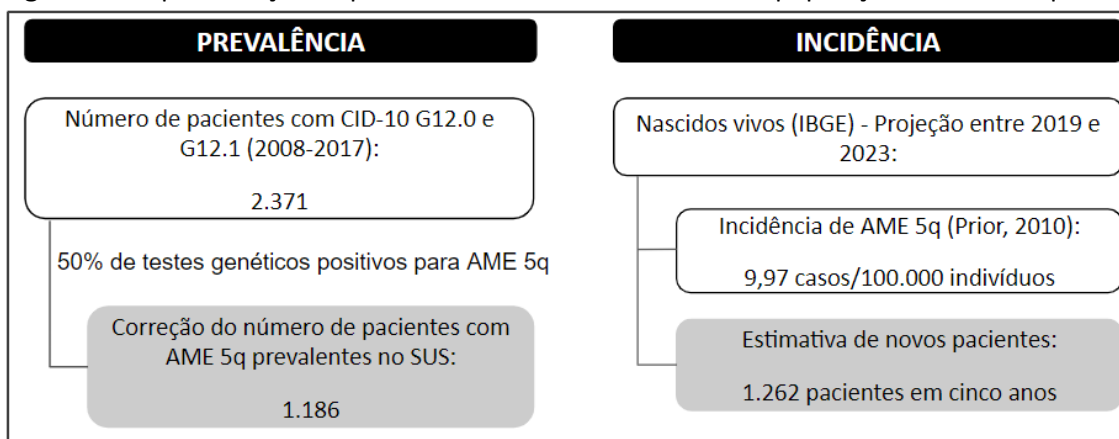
PREVALÊNCIA

Número de pacientes com CID-10 G12.0 e G12.1 (2008-2017):

2.371

50% de testes genéticos positivos para AME 5q

Correção do número de pacientes com AME 5q prevalentes no SUS:

1.186

INCIDÊNCIA

Nascidos vivos (IBGE) - Projeção entre 2019 e 2023:

Incidência de AME 5q (Prior, 2010):

9,97 casos/100.000 indivíduos

Estimativa de novos pacientes:

1.262 pacientes em cinco anos